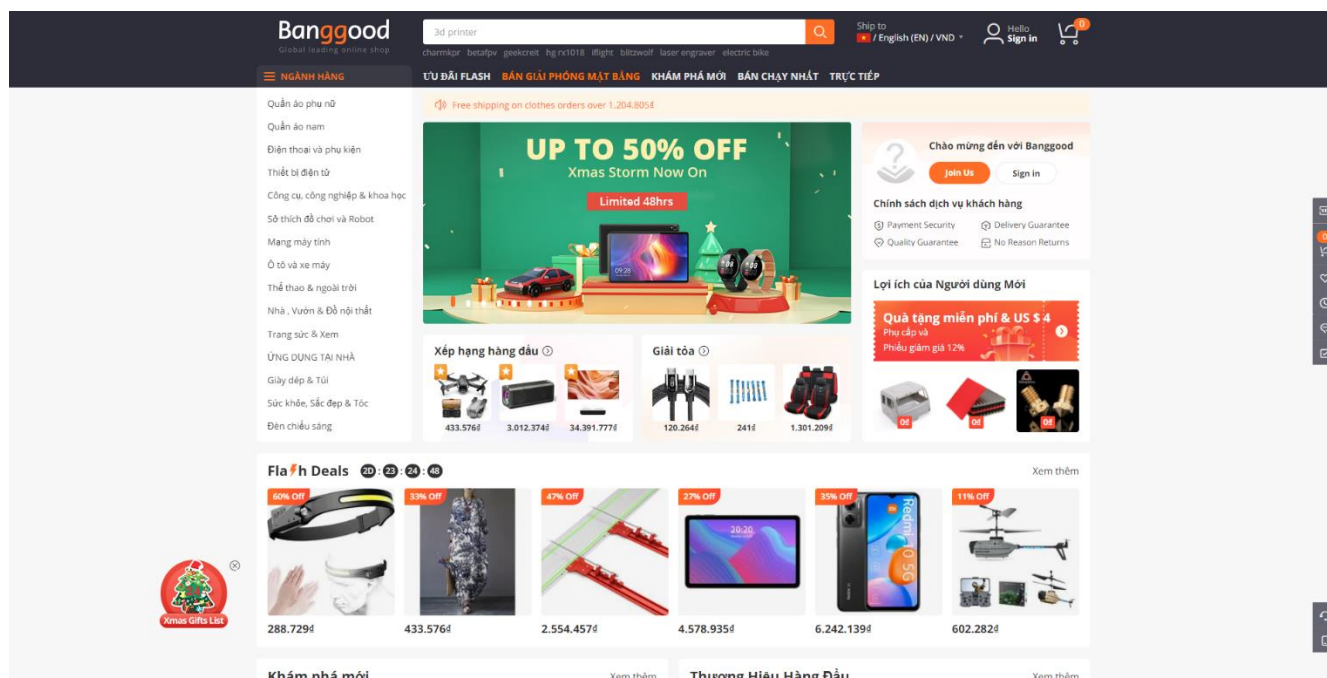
Banggood
Global leading online shop

3d printer

charmkpr betafpv geekcreit hg rx1018 iflight blitzwolf laser engraver electric bike

Ship to
/ English (EN) / VND

Hello
Sign in

0

NGÀNH HÀNG

ƯU ĐÃI FLASH BÁN GIẢI PHÓNG MẶT BẰNG KHÁM PHÁ MỚI BÁN CHẠY NHẤT TRỰC TIẾP

Quần áo phụ nữ
Quần áo nam
Điện thoại và phụ kiện
Thiết bị điện tử
Công cụ, công nghiệp & khoa học
Sở thích đồ chơi và Robot
Mạng máy tính
Ô tô và xe máy
Thể thao & ngoài trời
Nhà , Vườn & Đồ nội thất
Trang sức & Xem
ỨNG DỤNG TẠI NHÀ
Giày dép & Túi
Sức khỏe, Sắc đẹp & Tóc
Đèn chiếu sáng

Free shipping on clothes orders over 1.204.805₫

UP TO 50% OFF
Xmas Storm Now On
Limited 48hrs

Chào mừng đến với Banggood
Join Us
Sign in
Chính sách dịch vụ khách hàng
Payment Security
Delivery Guarantee
Quality Guarantee
No Reason Returns

Lợi ích của Người dùng Mới
Quà tặng miễn phí & US $ 4
Phụ cấp và
Phiếu giảm giá 12%
0₫
0₫
0₫

Xếp hạng hàng đầu
433.576₫
3.012.374₫
34.391.777₫

Giải tỏa
120.264₫
241₫
1.301.209₫

Fla h Deals 2D : 23 : 24 : 48
Xem thêm

60% Off
288.729₫
33% Off
433.576₫
47% Off
2.554.457₫
27% Off
4.578.935₫
35% Off
6.242.139₫
11% Off
602.282₫

Xmas Gifts List

Khám phá mới
Xem thêm
Thương Hiệu Hàng Đầu
Xem thêm